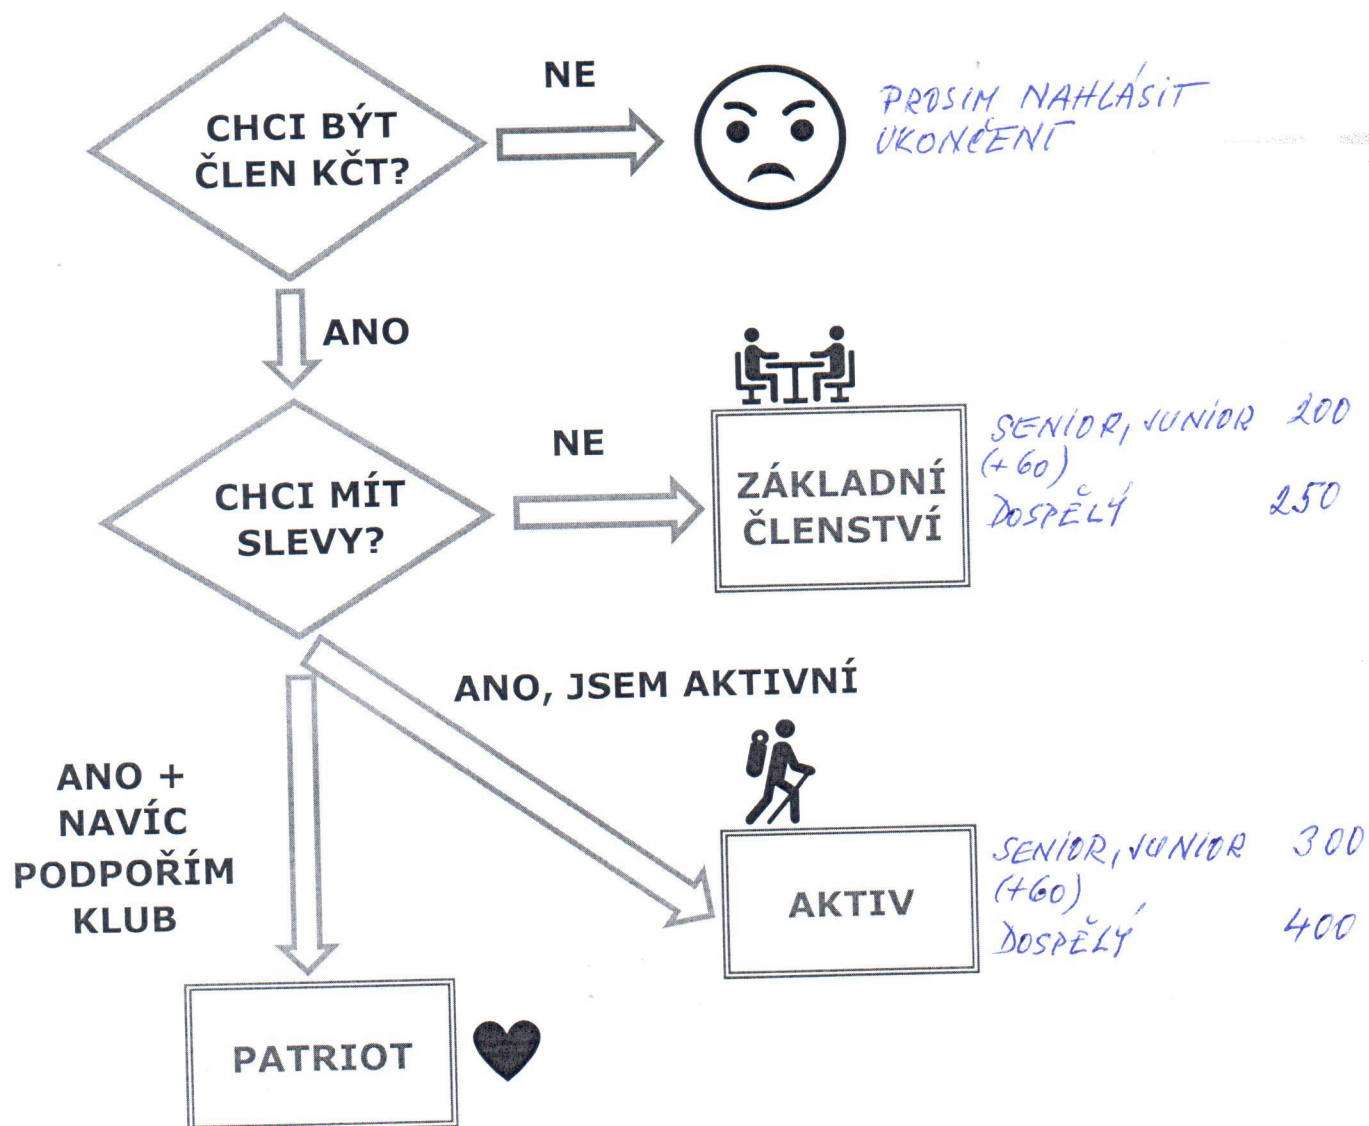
CHCI BÝT ČLEN KČT?

NE

PROSIM NAHLÁSIT UKONČENÍ

ANO

NE

CHCI MÍT SLEVY?

ZÁKLADNÍ ČLENSTVÍ

SENIOR, JUNIOR (+60) 200
DOSPĚLÝ 250

ANO, JSEM AKTIVNÍ

ANO + NAVÍC PODPOŘÍM KLUB

AKTIV

SENIOR, JUNIOR (+60) 300
DOSPĚLÝ 400

PATRIOT